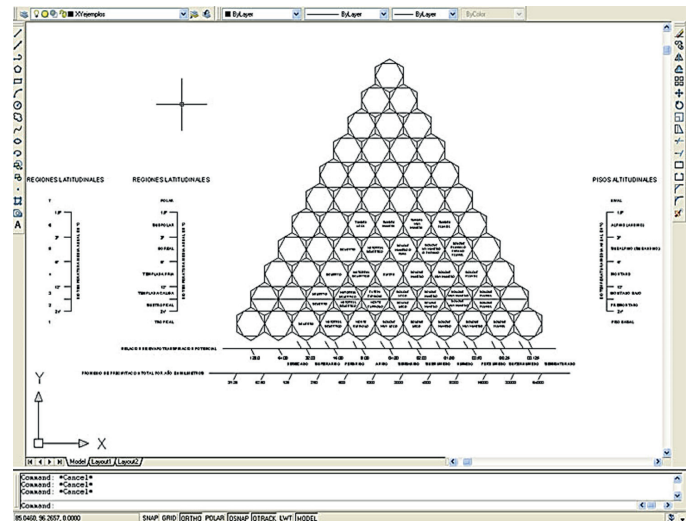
XYejemplos ByLayer ByLayer ByLayer ByColor

REGIONES LATITUDINALES

REGIONES LATITUDINALES

PISOS ALTITUDINALES

POLAR

SUBPOLAR

BOREAL

TEMPLADA FRIA

TEMPLADA CALIDA

SUBTROPICAL

TROPICAL

NIVAL

ALPINO

SUBALPINO

MONTANO

MONTANO BAJO

PREMONTANO

PISO BASAL

Y

X

Model Layout1 Layout2

Command: *Cancel*
Command: *Cancel*
Command: *Cancel*
Command:

85.0460, 96.2657, 0.0000 SNAP GRID ORTHO POLAR OSNAP OTRACK LWT MODEL